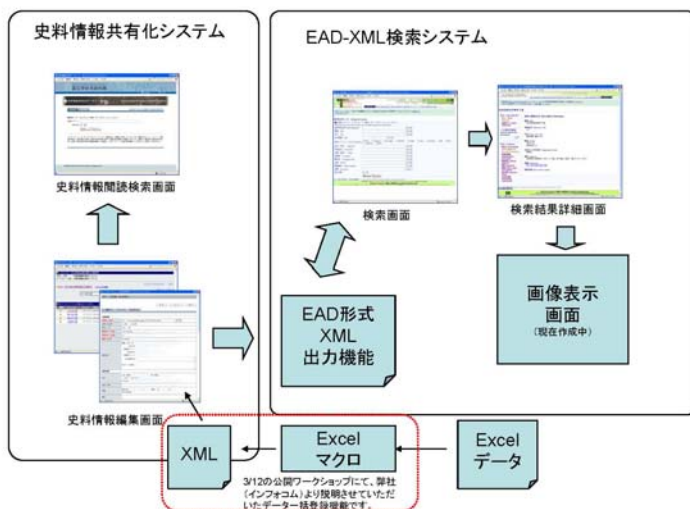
史料情報共有化システム

史料情報閲読検索画面

史料情報編集画面

EAD-XML検索システム

検索画面

検索結果詳細画面

画像表示
画面
（現在作成中）

EAD形式
XML
出力機能

XML

Excel
マクロ

Excel
データ

3/12の公開ワークショップにて、弊社（インフォコム）より説明させていただいたデータ一括登録機能です。